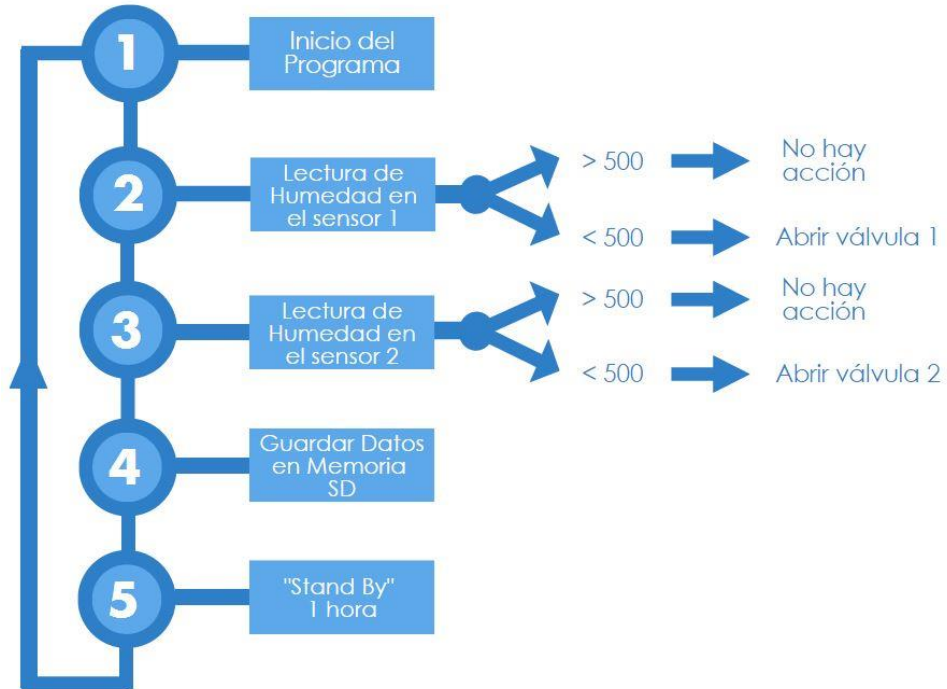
1
Inicio del Programa

2
Lectura de Humedad en el sensor 1
> 500
No hay acción
< 500
Abrir válvula 1

3
Lectura de Humedad en el sensor 2
> 500
No hay acción
< 500
Abrir válvula 2

4
Guardar Datos en Memoria SD

5
"Stand By" 1 hora